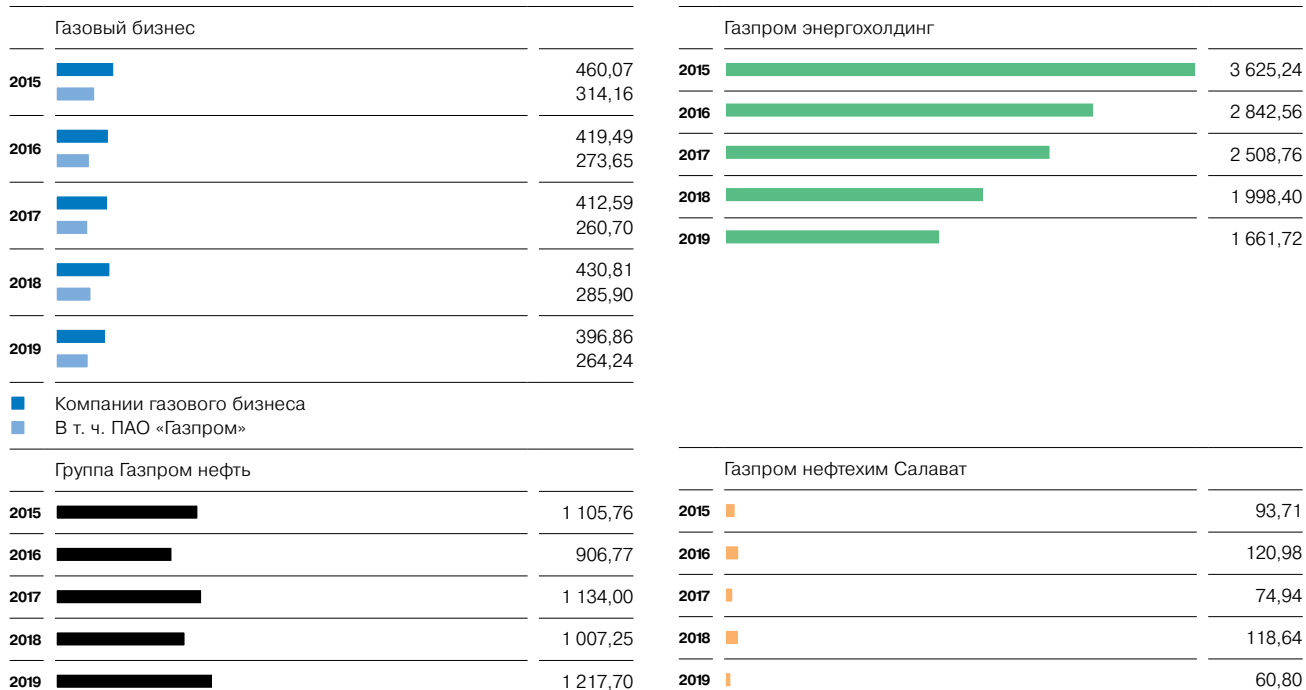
Газовый бизнес

| | |
|---|---|
| 2015 | 460,07 |
| | 314,16 |
| 2016 | 419,49 |
| | 273,65 |
| 2017 | 412,59 |
| | 260,70 |
| 2018 | 430,81 |
| | 285,90 |
| 2019 | 396,86 |
| | 264,24 |

Компании газового бизнеса
В т. ч. ПАО «Газпром»

Газпром энергохолдинг

| | |
|---|---|
| 2015 | 3 625,24 |
| 2016 | 2 842,56 |
| 2017 | 2 508,76 |
| 2018 | 1 998,40 |
| 2019 | 1 661,72 |

Группа Газпром нефть

| | |
|---|---|
| 2015 | 1 105,76 |
| 2016 | 906,77 |
| 2017 | 1 134,00 |
| 2018 | 1 007,25 |
| 2019 | 1 217,70 |

Газпром нефтехим Салават

| | |
|---|---|
| 2015 | 93,71 |
| 2016 | 120,98 |
| 2017 | 74,94 |
| 2018 | 118,64 |
| 2019 | 60,80 |